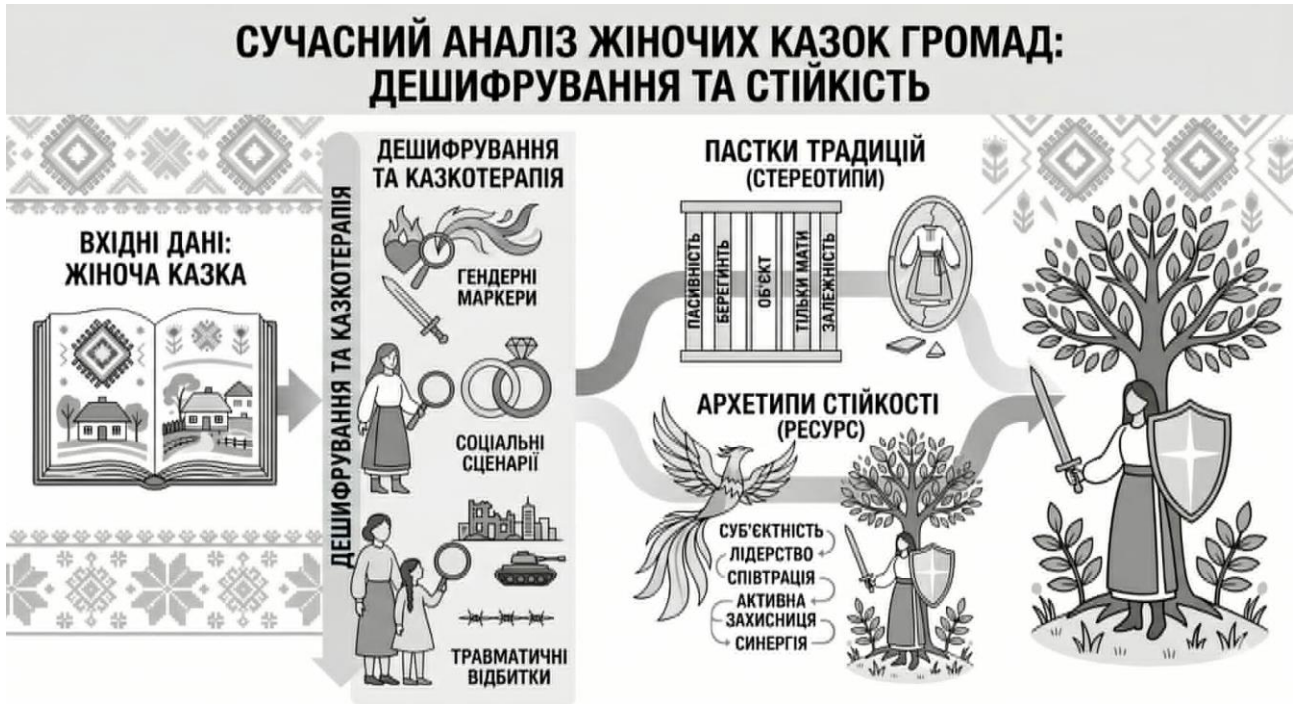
СУЧАСНИЙ АНАЛІЗ ЖІНОЧИХ КАЗОК ГРОМАД: ДЕШИФРУВАННЯ ТА СТІЙКІСТЬ

ВХІДНІ ДАНІ: ЖІНОЧА КАЗКА

ДЕШИФРУВАННЯ ТА КАЗКОТЕРАПІЯ

ДЕШИФРУВАННЯ ТА КАЗКОТЕРАПІЯ

ГЕНДЕРНІ МАРКЕРИ

СОЦІАЛЬНІ СЦЕНАРІЇ

ТРАВМАТИЧНІ ВІДБИТКИ

ПАСТКИ ТРАДИЦІЙ (СТЕРЕОТИПИ)

ПАСИВНІСТЬ
БЕРЕГИНЯ
ОБ'ЄКТ
ТІЛЬКИ МАТИ
ЗАЛЕЖНІСТЬ

АРХЕТИПИ СТІЙКОСТІ (РЕСУРС)

СУБ'ЄКТНІСТЬ
ЛІДЕРСТВО
СПІВТРАЦЯ
АКТИВНА ЗАХИСНИЦЯ
СИНЕРГІЯ